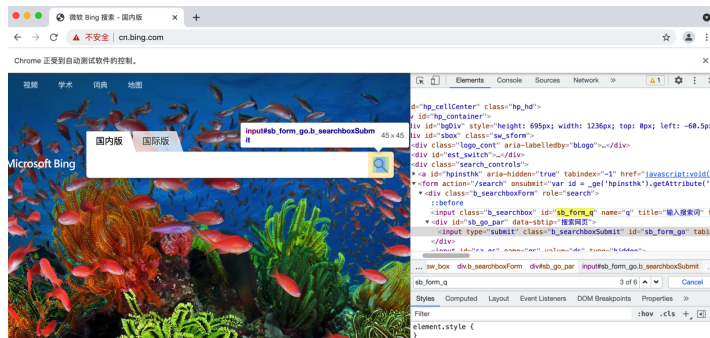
微软 Bing 搜索 - 国内版 ×
不安全 | cn.bing.com
Chrome 正受到自动测试软件的控制。
视频 学术 词典 地图
国内版 国际版
Microsoft Bing
input#sb_form_go.b_searchboxSubmit 45 × 45
Elements Console Sources Network » ⚠1
d="hp_cellCenter" class="hp_hd">
v id="hp_container">
div id="bgDiv" style="height: 695px; width: 1236px; top: 0px; left: -60.5p
v id="sbox" class="sw_sform">
<div class="logo_cont" aria-labelledby="bLogo">…</div>
<div id="est_switch">…</div>
<div class="search_controls">
▸<a id="hpinsthk" aria-hidden="true" tabindex="-1" href="javascript:void(
▾<form action="/search" onsubmit="var id = _ge('hpinsthk').getAttribute('
▾<div class="b_searchboxForm" role="search">
::before
<input class="b_searchbox" id="sb_form_q" name="q" title="输入搜索词"
▾<div id="sb_go_par" data-sbtip="搜索网页">
<input type="submit" class="b_searchboxSubmit" id="sb_form_go" tabi
</div>
… sw_box div.b_searchboxForm div#sb_go_par input#sb_form_go.b_searchboxSubmit
sb_form_q 3 of 6 Cancel
Styles Computed Layout Event Listeners DOM Breakpoints Properties »
Filter :hov .cls +
element.style {
}